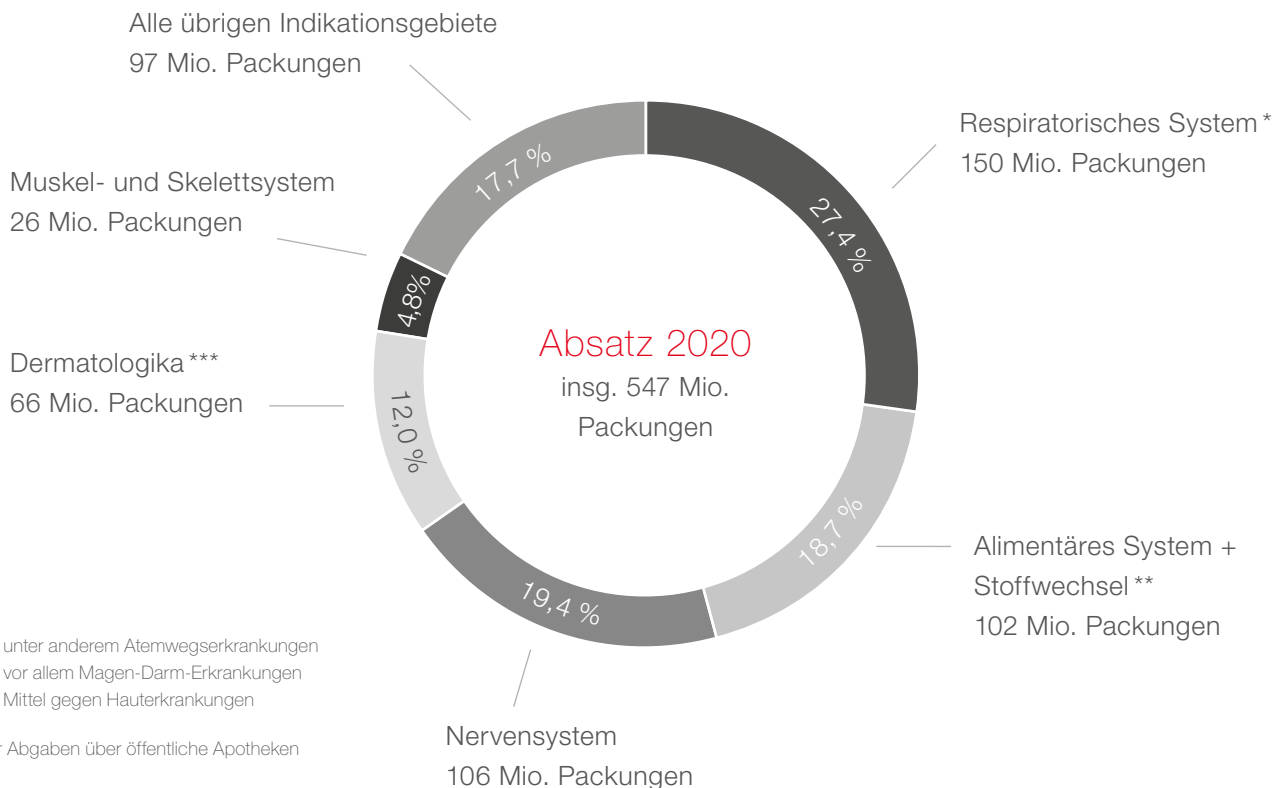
Alle übrigen Indikationsgebiete
97 Mio. Packungen

Respiratorisches System *
150 Mio. Packungen

Muskel- und Skelettsystem
26 Mio. Packungen

Dermatologika ***
66 Mio. Packungen

17,7 %

27,4 %

4,8%

12,0 %

Absatz 2020
insg. 547 Mio. Packungen

18,7 %

19,4 %

Alimentäres System + Stoffwechsel **
102 Mio. Packungen

Nervensystem
106 Mio. Packungen

unter anderem Atemwegserkrankungen
vor allem Magen-Darm-Erkrankungen
Mittel gegen Hauterkrankungen

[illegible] Abgaben über öffentliche Apotheken